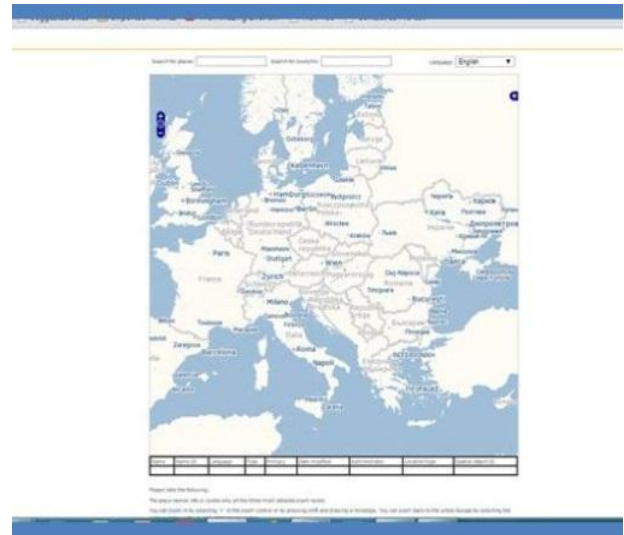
Search for places: Search for toponyms: Language: English

København

Hamburg

Bremen

Berlin

Birmingham

Bristol

Wrocław

Kraków

Львів

Київ

Харків

Полтава

Дніпропетровськ

Paris

Stuttgart

Zürich

Wien

Cluj-Napoca

Timișoara

Milano

București

Zaragoza

Barcelona

Roma

Napoli

| Name | Name ID | Language | Type | Primary | Date modified | Administration | LocationType | Spatial object ID |
|---|---|---|---|---|---|---|---|---|
| | | | | | | | | |

Please note the following:

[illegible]

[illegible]